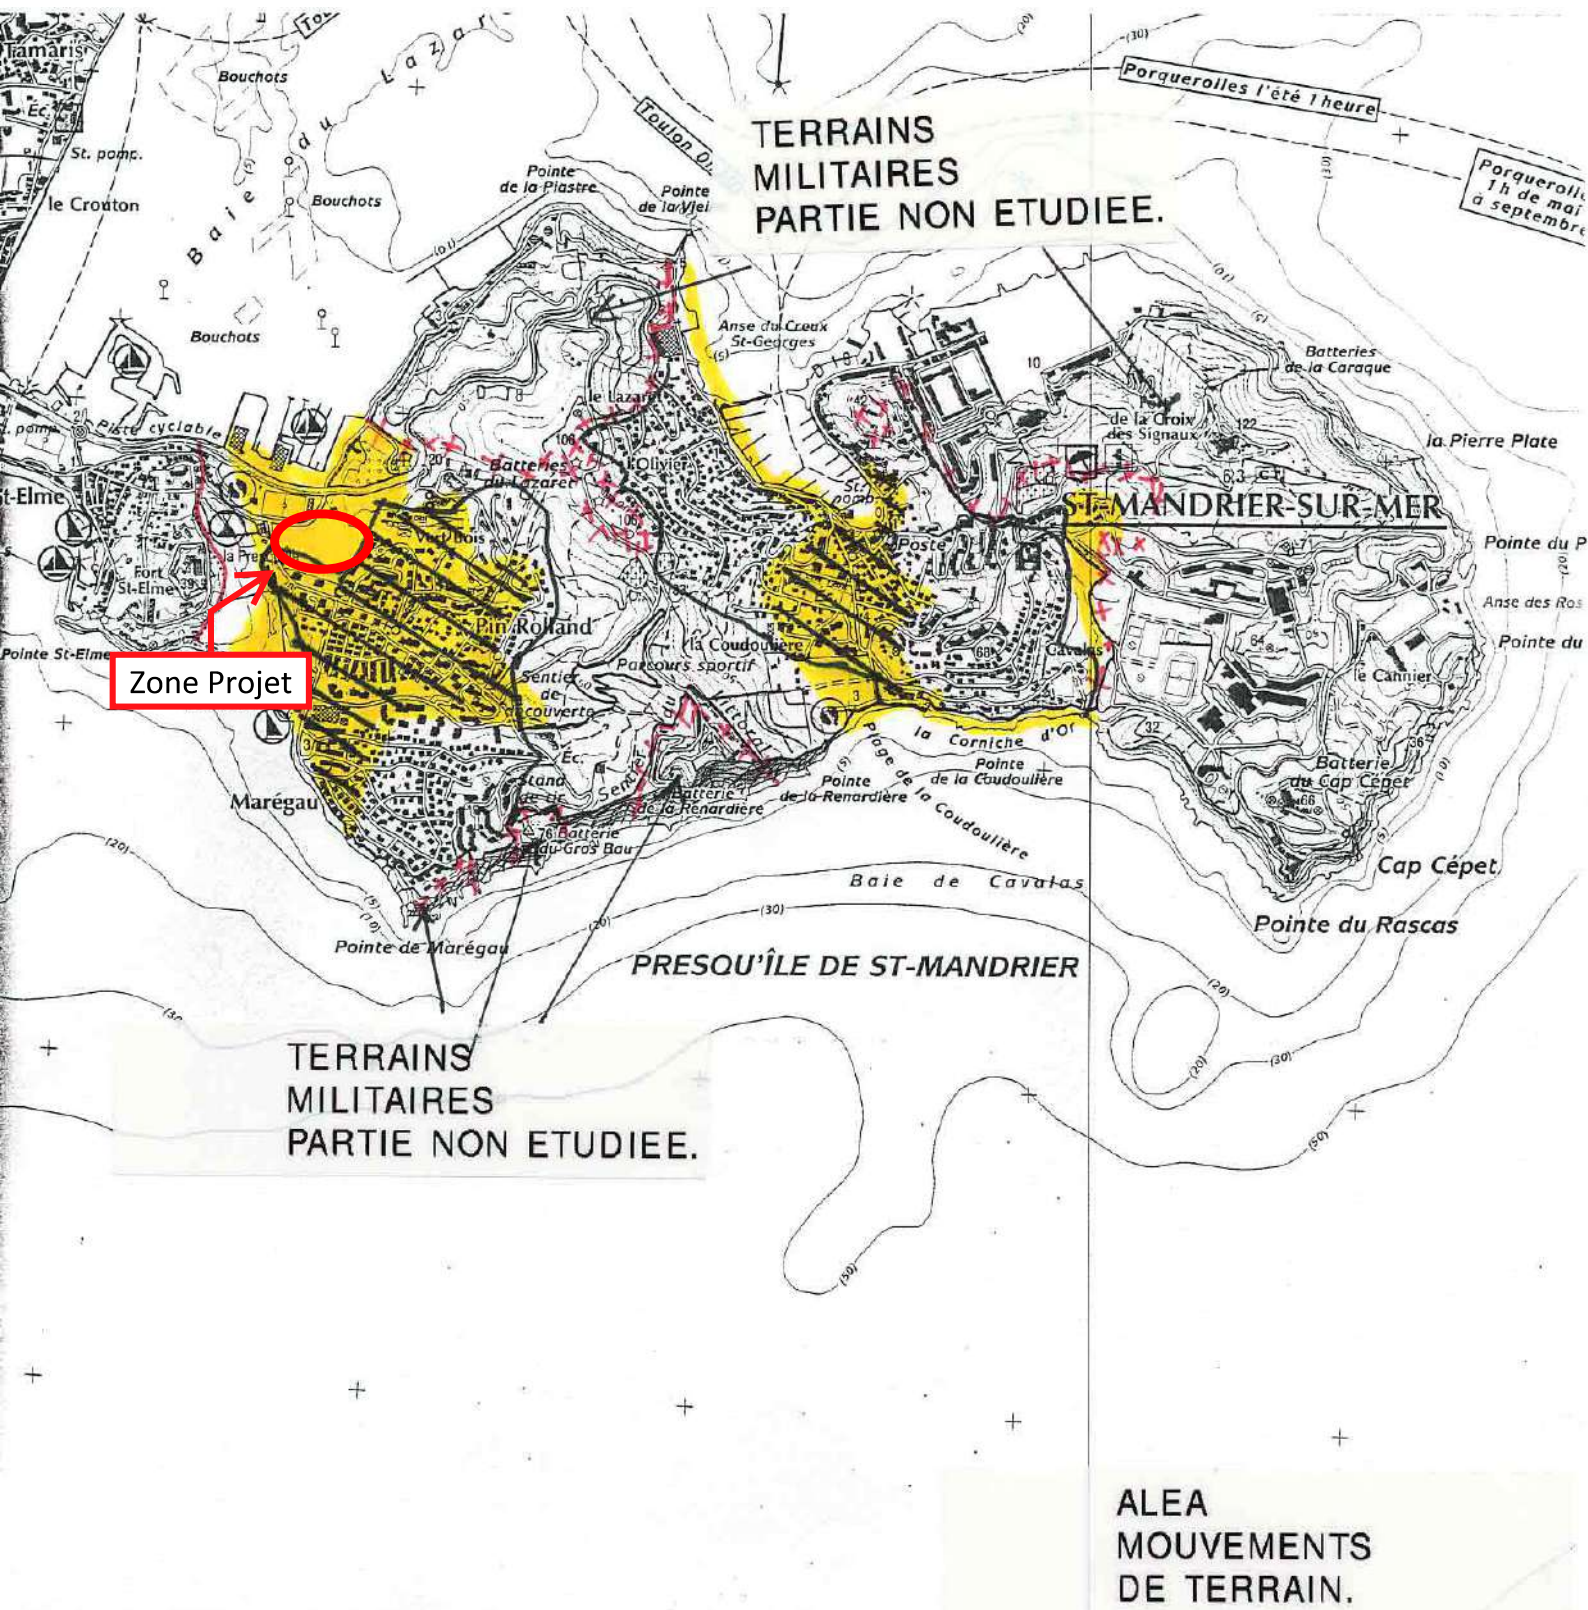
Tamaris

Bouchots

Baie du Lazaret

Toulon

St. pomp.

le Crouton

Bouchots

Bouchots

Pointe de la Piastre

Pointe de la Vieille

Toulon Quai

TERRAINS MILITAIRES PARTIE NON ETUDIEE.

Porquerolles l'été 1 heure

Porquerolles 1 h de mai à septembre

Anse du Creux St-Georges

Batteries de la Caraque

de la Croix des Signaux

la Pierre Plate

Piste cyclable

Batteries du Lazaret

le Lazaret

l'Olivier

St-Elme

Fort St-Elme

Vert Bois

St. pomp.

Poste

ST-MANDRIER-SUR-MER

Pointe du P

Anse des Ros

Pointe du

Zone Projet

Pointe St-Elme

Pin Rolland

la Coudoulière

Parcours sportif

Sentier de découverte

Cavalas

le Cannier

la Corniche d'Or

Pointe de la Coudoulière

Batterie du Cap Cépet

Marégau

Stand de tir

Sentier du Littoral

Batterie de la Renardière

Pointe de la Renardière

Plage de la Coudoulière

Batterie du Gros Bau

Cap Cépet

Baie de Cavalas

Pointe du Rascas

Pointe de Marégau

PRESQU'ÎLE DE ST-MANDRIER

TERRAINS MILITAIRES PARTIE NON ETUDIEE.

ALEA MOUVEMENTS DE TERRAIN.